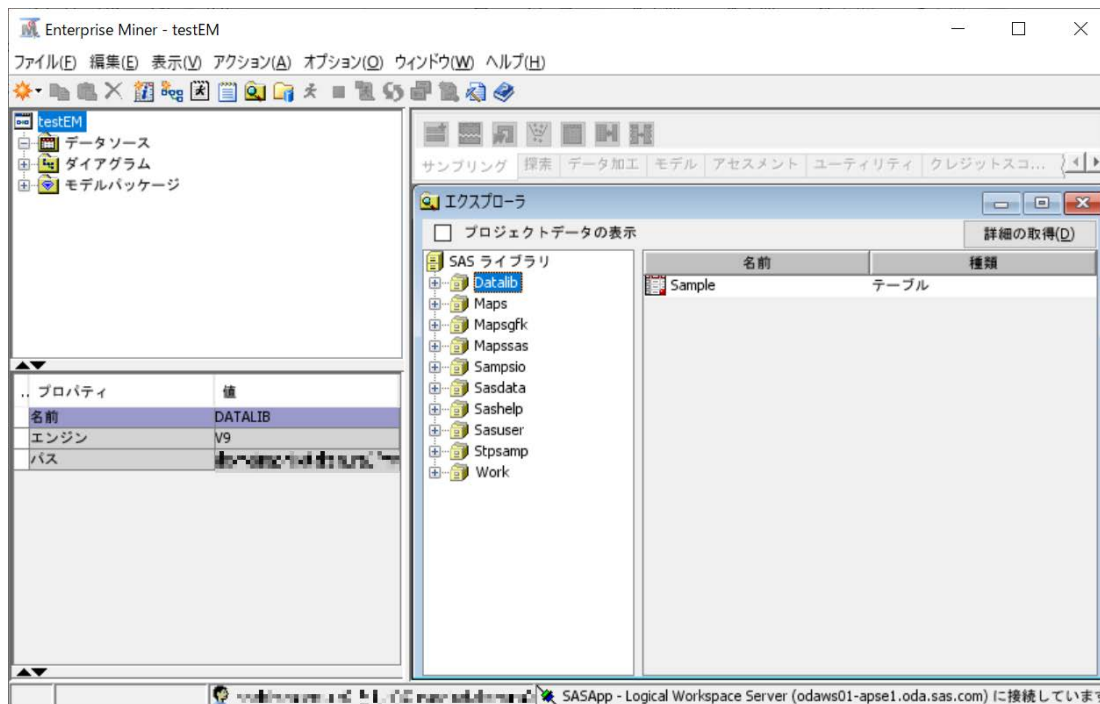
Enterprise Miner - testEM

ファイル(F) 編集(E) 表示(V) アクション(A) オプション(O) ウィンドウ(W) ヘルプ(H)

testEM
データソース
ダイアグラム
モデルパッケージ

サンプリング 探索 データ加工 モデル アセスメント ユーティリティ クレジットスコ...

エクスプローラ

プロジェクトデータの表示

詳細の取得(D)

SAS ライブラリ
Datalib
Maps
Mapsgfk
Mapssas
Sampsio
Sasdata
Sashelp
Sasuser
Stpsamp
Work

| 名前 | 種類 |
|---|---|
| Sample | テーブル |

| プロパティ | 値 |
|---|---|
| 名前 | DATALIB |
| エンジン | V9 |
| パス | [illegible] |

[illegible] SASApp - Logical Workspace Server (odaws01-apse1.oda.sas.com) に接続していま